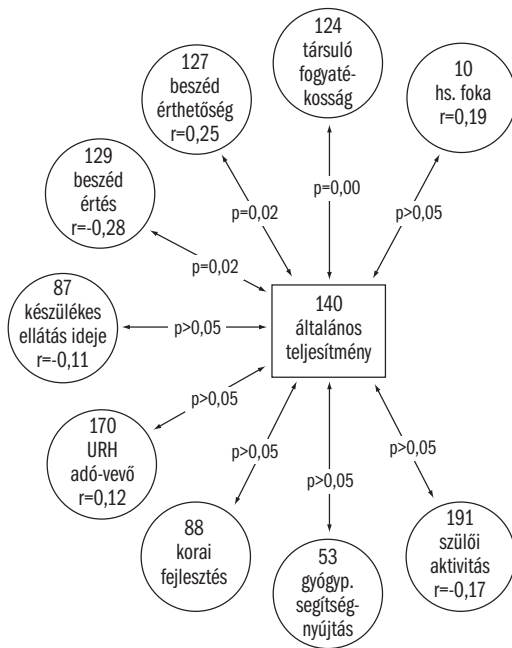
124
társuló
fogyatékosság

127
beszéd
érthetőség
r=0,25

10
hs. foka
r=0,19

129
beszéd
értés
r=-0,28

p=0,02

p=0,00

p>0,05

p=0,02

87
készülékes
ellátás ideje
r=-0,11

p>0,05

140
általános
teljesítmény

p>0,05

170
URH
adó-vevő
r=0,12

p>0,05

p>0,05

p>0,05

88
korai
fejlesztés

53
gyógyp.
segítségnyújtás

191
szülői
aktivitás
r=-0,17